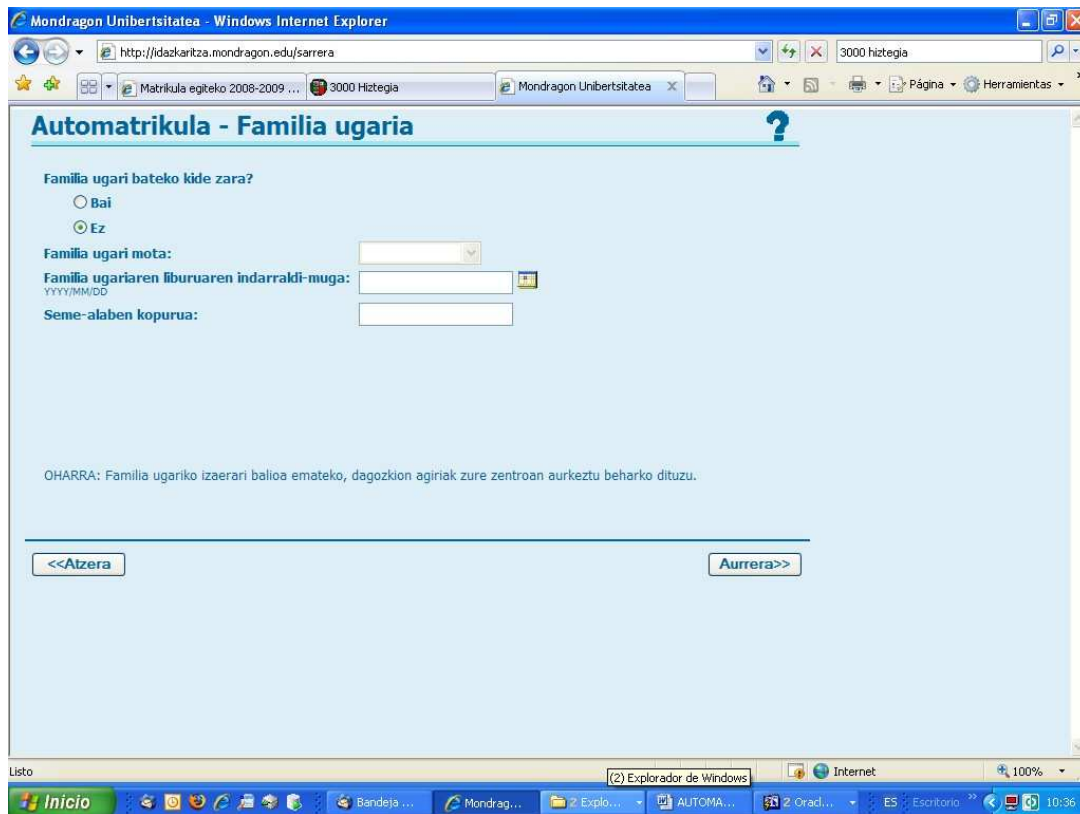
Mondragon Unibertsitatea - Windows Internet Explorer

http://idazkaritza.mondragon.edu/sarrera

3000 hiztegia

Matrikula egiteko 2008-2009 ...

3000 Hiztegia

Mondragon Unibertsitatea

Página

Herramientas

Automatrikula - Familia ugaria

?

Familia ugari bateko kide zara?

Bai

Ez

Familia ugari mota:

Familia ugariaren liburuaren indarraldi-muga:
YYYY/MM/DD

Seme-alaben kopurua:

OHARRA: Familia ugariko izaerari balioa emateko, dagozkion agiriak zure zentroan aurkeztu beharko dituzu.

<<Atzera

Aurrera>>

Listo

(2) Explorador de Windows

Internet

100%

Inicio

Bandeja ...

Mondrag...

2 Explo...

AUTOMA...

2 Oracl...

ES

Escritorio

10:36